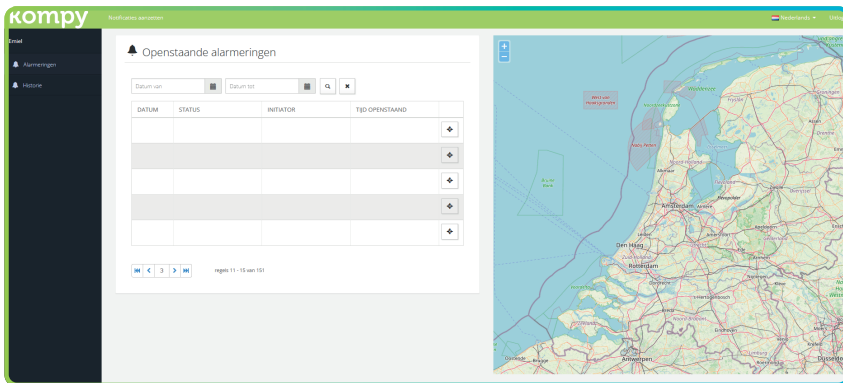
kompy

Notificaties aanzetten

Nederlands

Uitlog

Emiel

Alarmeringen

Historie

Openstaande alarmeringen

Datum van

Datum tot

| DATUM | STATUS | INITIATOR | TIJD OPENSTAAND | |
|---|---|---|---|---|
| | | | | |
| | | | | |
| | | | | |
| | | | | |
| | | | | |

3

regels 11 - 15 van 151

+
−

Amsterdam
Den Haag
Rotterdam
Antwerpen
Groningen
Dordrecht
Utrecht
Haarlem
Alkmaar
Lelystad
Zwolle
Apeldoorn
Arnhem
Nijmegen
Eindhoven
Breda
Tilburg
Leiden
Enschede
Emmen
Assen
Leeuwarden
Düsseldorf
Brugge
Gent